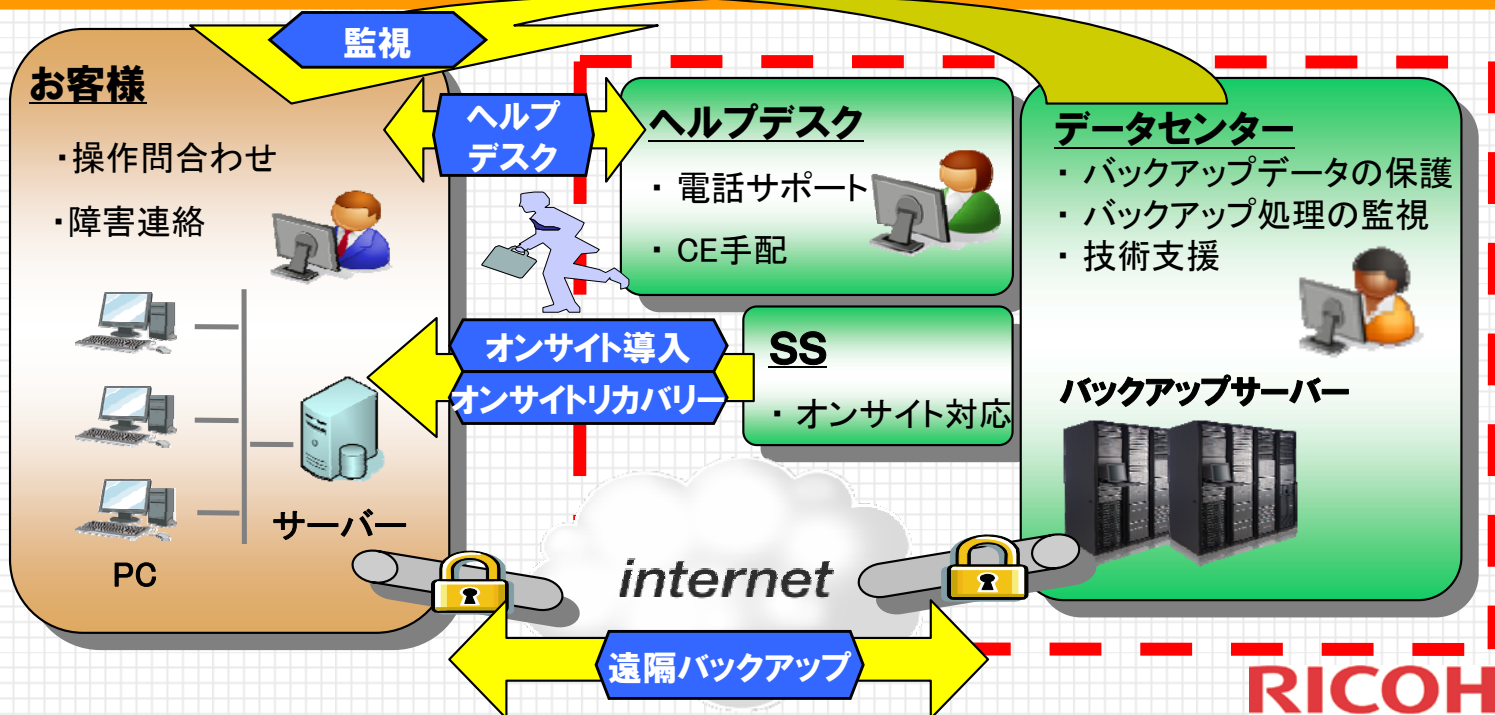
監視

お客様

・操作問合わせ

・障害連絡

PC

サーバー

ヘルプデスク

ヘルプデスク

・電話サポート

・CE手配

データセンター

・バックアップデータの保護

・バックアップ処理の監視

・技術支援

オンサイト導入

オンサイトリカバリー

SS

・オンサイト対応

バックアップサーバー

internet

遠隔バックアップ

RICOH